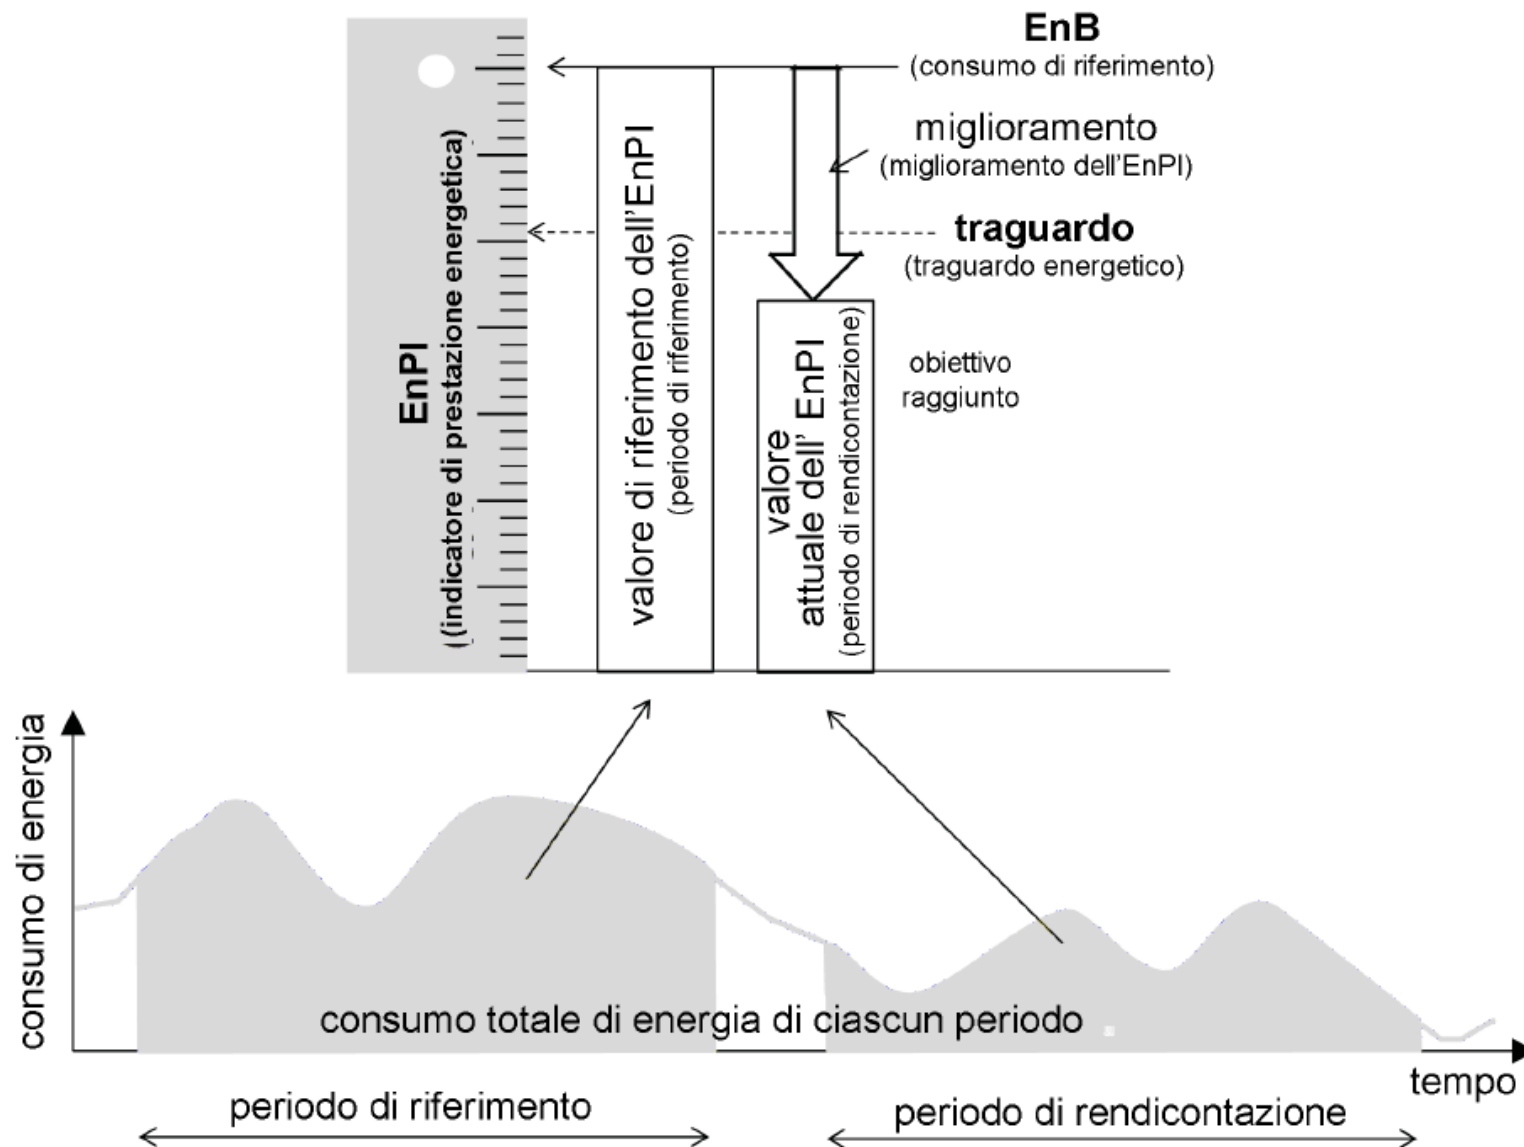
EnB
(consumo di riferimento)

miglioramento
(miglioramento dell'EnPI)

traguardo
(traguardo energetico)

EnPI
((indicatore di prestazione energetica)

valore di riferimento dell'EnPI
(periodo di riferimento)

valore attuale dell' EnPI
(periodo di rendicontazione)

obiettivo raggiunto

consumo di energia

consumo totale di energia di ciascun periodo

tempo

periodo di riferimento

periodo di rendicontazione